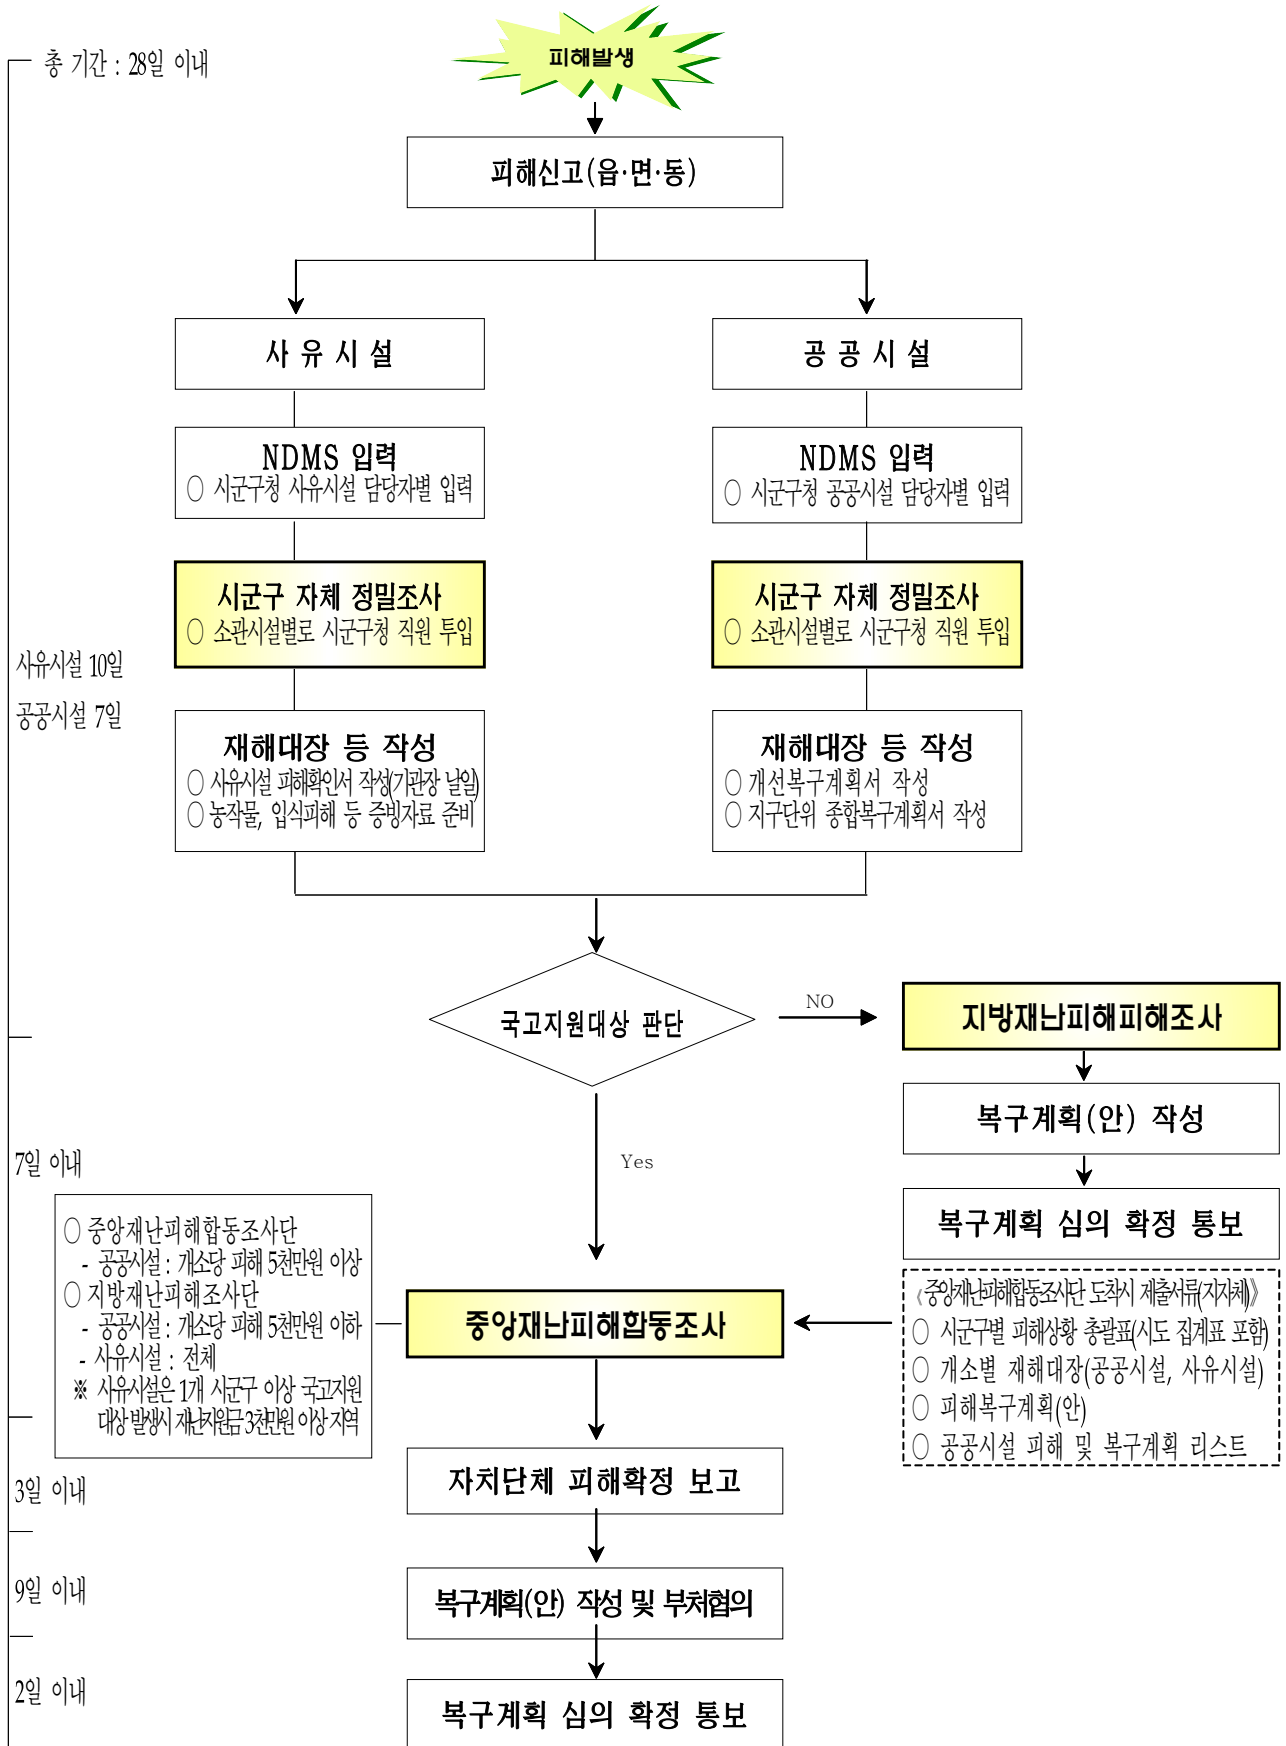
총 기간 : 28일 이내

피해발생

피해신고(읍·면·동)

사 유 시 설

공 공 시 설

NDMS 입력
○ 시군구청 사유시설 담당자별 입력

NDMS 입력
○ 시군구청 공공시설 담당자별 입력

시군구 자체 정밀조사
○ 소관시설별로 시군구청 직원 투입

시군구 자체 정밀조사
○ 소관시설별로 시군구청 직원 투입

사유시설 10일
공공시설 7일

재해대장 등 작성
○ 사유시설 피해확인서 작성(기관장 날인)
○ 농작물, 임식피해 등 증빙자료 준비

재해대장 등 작성
○ 개선복구계획서 작성
○ 지구단위 종합복구계획서 작성

국고지원대상 판단

NO

지방재난피해피해조사

복구계획(안) 작성

Yes

7일 이내

복구계획 심의 확정 통보

○ 중앙재난피해합동조사단
- 공공시설 : 개소당 피해 5천만원 이상
○ 지방재난피해조사단
- 공공시설 : 개소당 피해 5천만원 이하
- 사유시설 : 전체
※ 사유시설은 1개 시군구 이상 국고지원 대상 발생시 재난지원금 3천만원 이상 지역

중앙재난피해합동조사

《중앙재난피해합동조사단 도착시 제출서류(지자체)》
○ 시군구별 피해상황 총괄표(시도 집계표 포함)
○ 개소별 재해대장(공공시설, 사유시설)
○ 피해복구계획(안)
○ 공공시설 피해 및 복구계획 리스트

3일 이내

자치단체 피해확정 보고

9일 이내

복구계획(안) 작성 및 부처협의

2일 이내

복구계획 심의 확정 통보